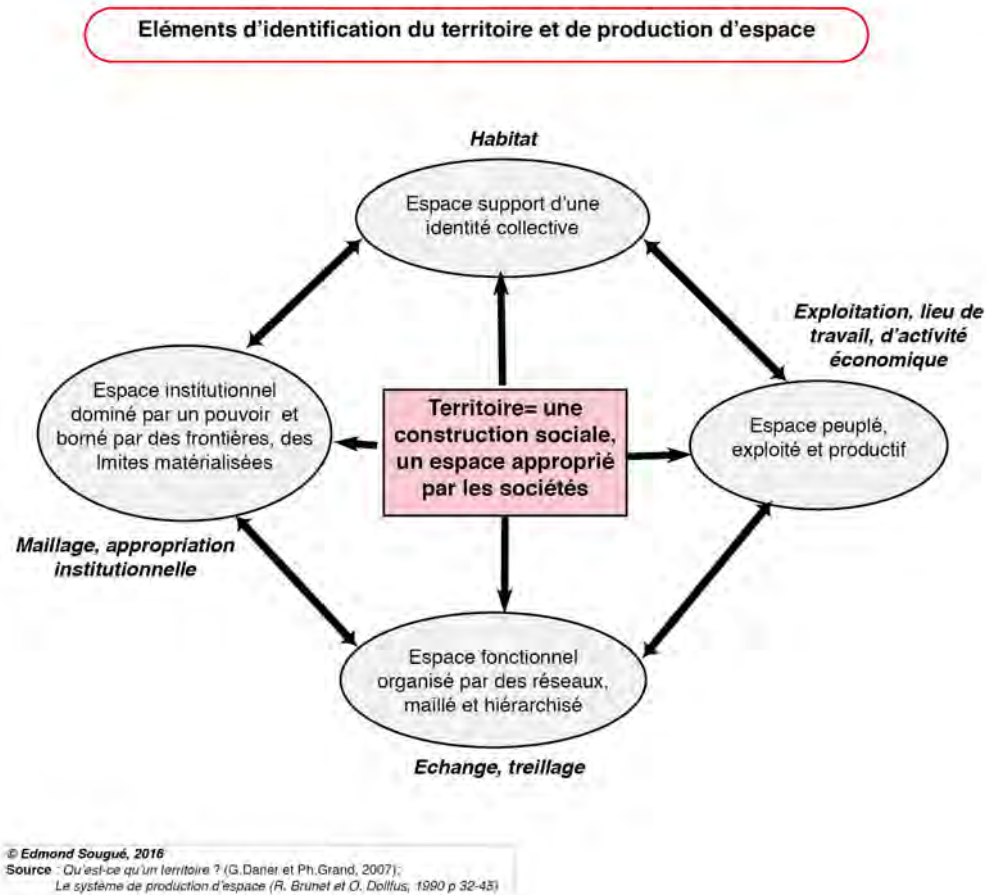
Eléments d'identification du territoire et de production d'espace

Habitat

Espace support d'une identité collective

Exploitation, lieu de travail, d'activité économique

Espace institutionnel dominé par un pouvoir et borné par des frontières, des lmites matérialisées

Territoire= une construction sociale, un espace approprié par les sociétés

Espace peuplé, exploité et productif

Maillage, appropriation institutionnelle

Espace fonctionnel organisé par des réseaux, maillé et hiérarchisé

Echange, treillage

© Edmond Sougué, 2016
Source : Qu'est-ce qu'un territoire ? (G.Daner et Ph.Grand, 2007);
Le système de production d'espace (R. Brunet et O. Dollfus, 1990 p 32-45)